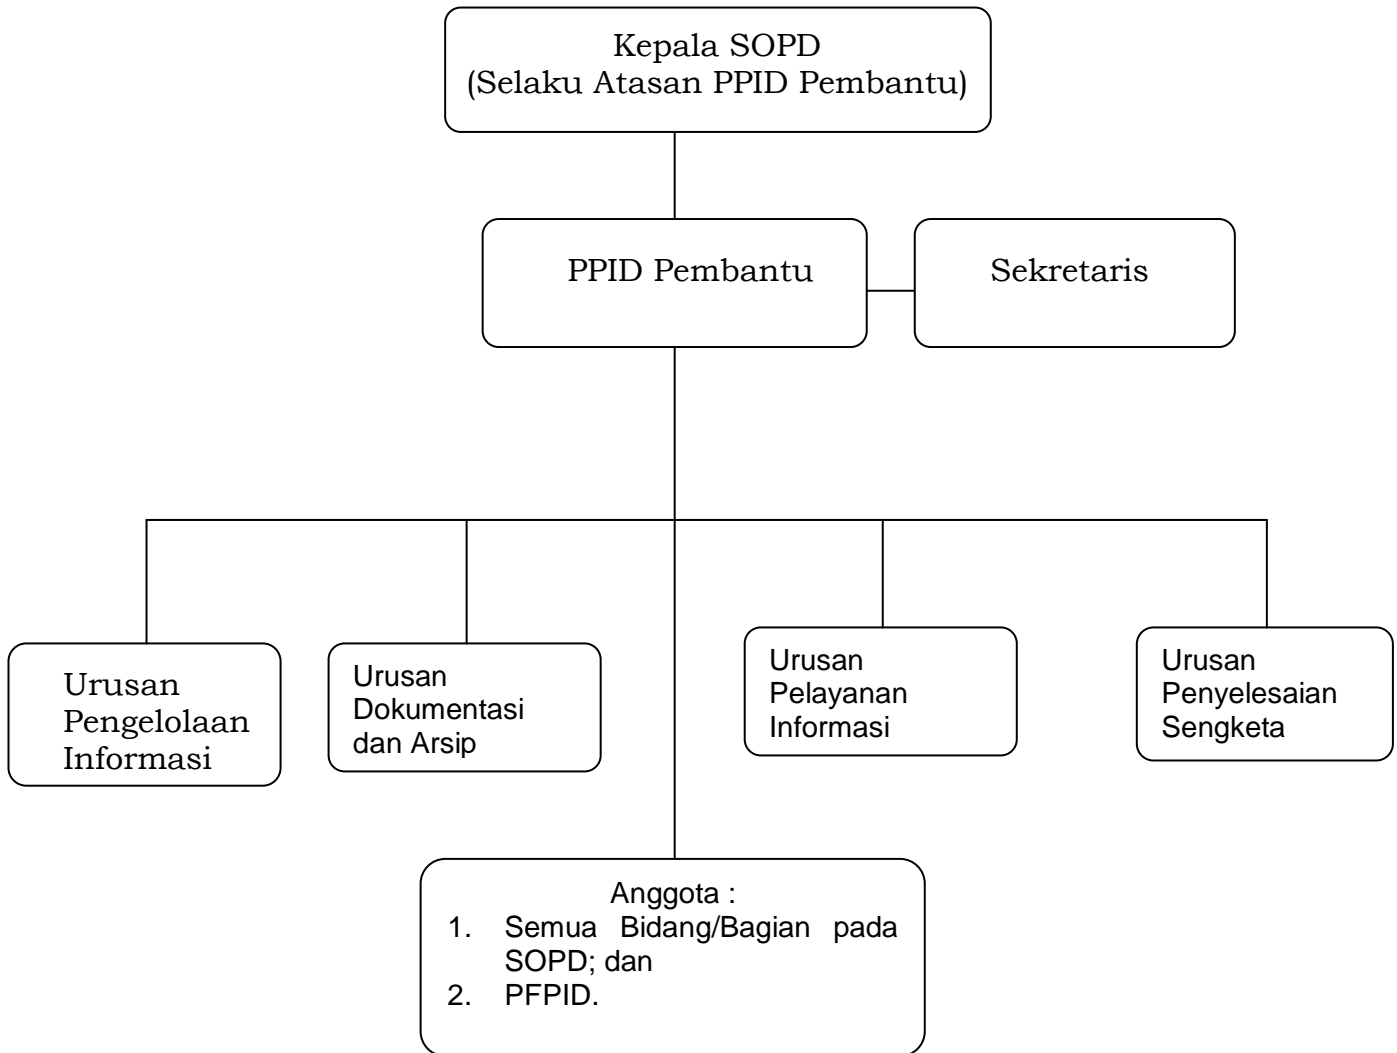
Kepala SOPD
(Selaku Atasan PPID Pembantu)

PPID Pembantu

Sekretaris

Urusan Pengelolaan Informasi

Urusan Dokumentasi dan Arsip

Urusan Pelayanan Informasi

Urusan Penyelesaian Sengketa

Anggota :
1. Semua Bidang/Bagian pada SOPD; dan
2. PFPID.